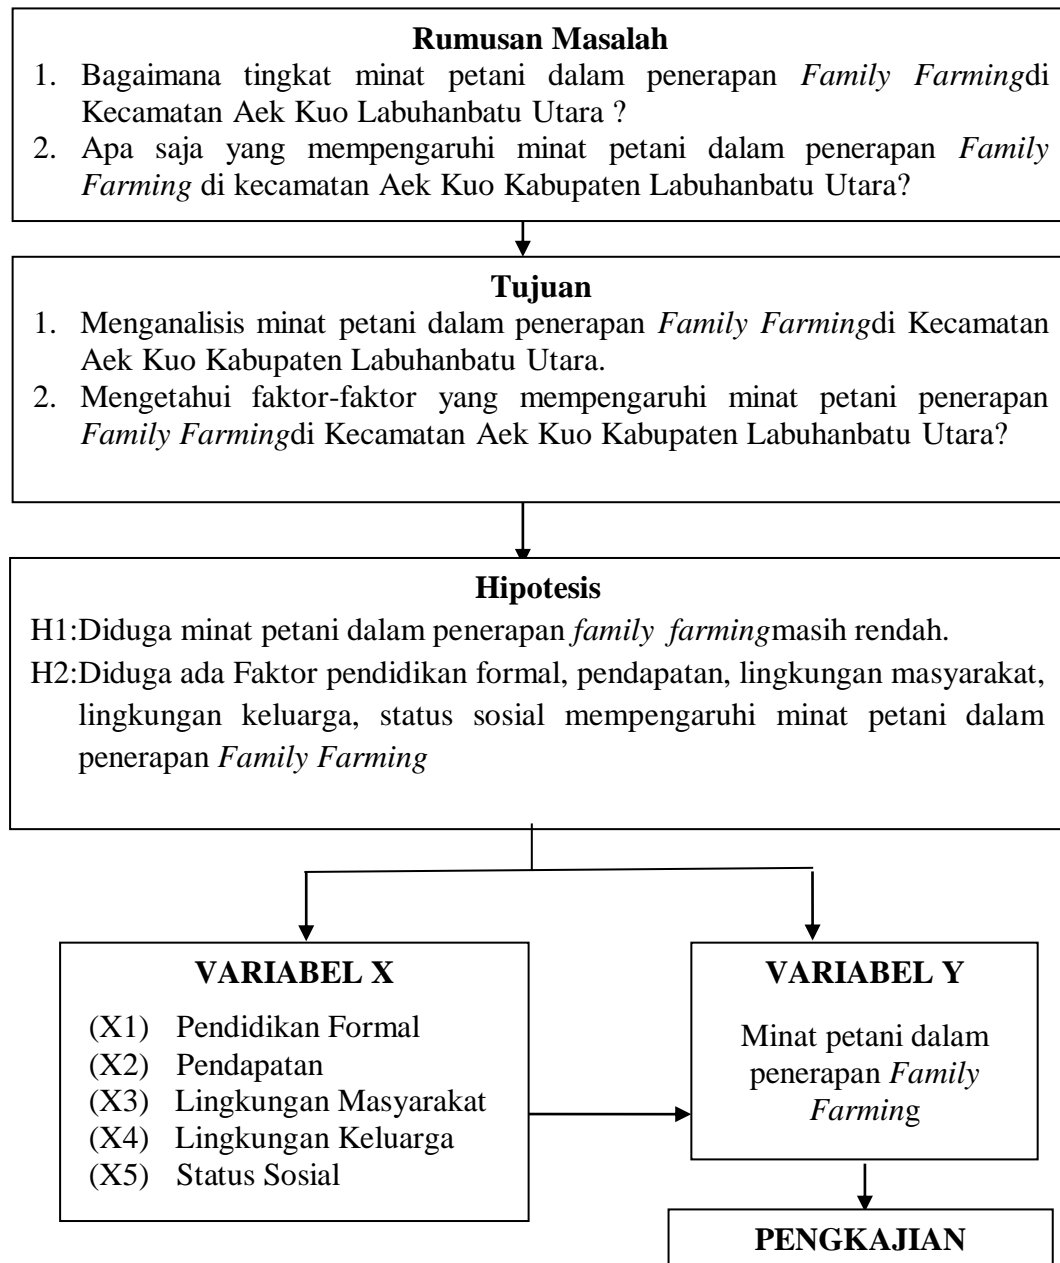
**Rumusan Masalah**

1. Bagaimana tingkat minat petani dalam penerapan *Family Farming*di Kecamatan Aek Kuo Labuhanbatu Utara ?
2. Apa saja yang mempengaruhi minat petani dalam penerapan *Family Farming* di kecamatan Aek Kuo Kabupaten Labuhanbatu Utara?

**Tujuan**

1. Menganalisis minat petani dalam penerapan *Family Farming*di Kecamatan Aek Kuo Kabupaten Labuhanbatu Utara.
2. Mengetahui faktor-faktor yang mempengaruhi minat petani penerapan *Family Farming*di Kecamatan Aek Kuo Kabupaten Labuhanbatu Utara?

**Hipotesis**

H1:Diduga minat petani dalam penerapan *family farming*masih rendah.

H2:Diduga ada Faktor pendidikan formal, pendapatan, lingkungan masyarakat, lingkungan keluarga, status sosial mempengaruhi minat petani dalam penerapan *Family Farming*

**VARIABEL X**

(X1) Pendidikan Formal
(X2) Pendapatan
(X3) Lingkungan Masyarakat
(X4) Lingkungan Keluarga
(X5) Status Sosial

**VARIABEL Y**

Minat petani dalam penerapan *Family Farming*

**PENGKAJIAN**